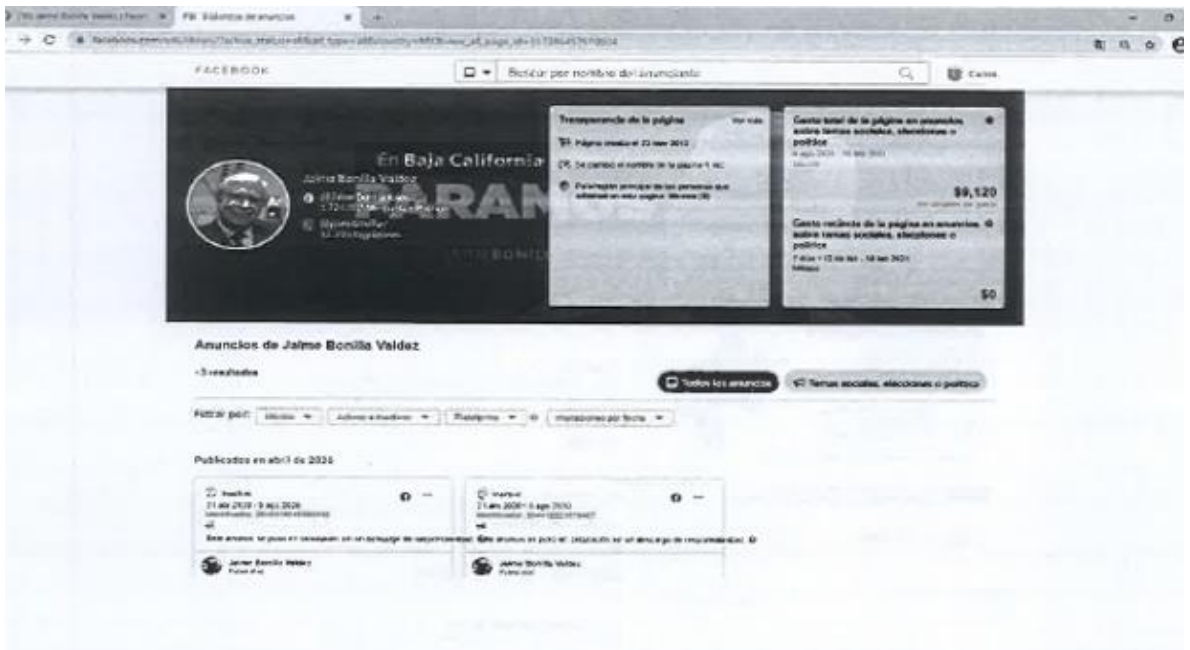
FB Biblioteca de anuncios

FACEBOOK

Buscar por nombre del anunciante

En Baja California

PARAMO

Jaime Bonilla Valdez

Transparencia de la página

Página creada el 23 nov 2012

Se cambió el nombre de la página 1 vez

Gasto total de la página en anuncios sobre temas sociales, elecciones o política

$9,120

Gasto reciente de la página en anuncios sobre temas sociales, elecciones o política

$0

Anuncios de Jaime Bonilla Valdez

~3 resultados

Todos los anuncios

Temas sociales, elecciones o política

Filtrar por:

Publicados en abril de 2020

Inactivo

21 abr 2020 - 5 ago 2020

Inactivo

21 abr 2020 - 5 ago 2020

Jaime Bonilla Valdez

Jaime Bonilla Valdez